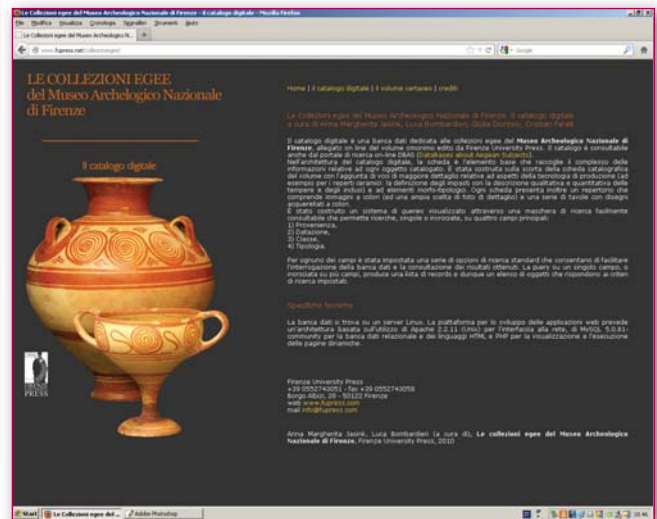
Le Collezioni egee del Museo Archeologico Nazionale di Firenze - Il catalogo digitale - Mozilla Firefox

File Modifica Visualizza Cronologia Segnalibri Strumenti Aiuto

Le Collezioni egee del Museo Archeologico N...

www.fupress.net/collezioniegee/

Google

LE COLLEZIONI EGEE
del Museo Archeologico Nazionale
di Firenze

Il catalogo digitale

FIRENZE UNIVERSITY PRESS

Home | Il catalogo digitale | Il volume cartaceo | crediti

Le Collezioni egee del Museo Archeologico Nazionale di Firenze. Il catalogo digitale a cura di Anna Margherita Jasink, Luca Bombardieri, Giulia Dionisio, Cristian Ferelli

Il catalogo digitale è una banca dati dedicata alle collezioni egee del Museo Archeologico Nazionale di Firenze, allegato on line del volume omonimo edito da Firenze University Press. Il catalogo è consultabile anche dal portale di ricerca on-line DBAS (Databases about Aegean Subjects).
Nell'architettura del catalogo digitale, la scheda è l'elemento base che raccoglie il complesso delle informazioni relative ad ogni oggetto catalogato. È stata costruita sulla scorta della scheda catalografica del volume con l'aggiunta di voci di maggiore dettaglio relative ad aspetti della tecnologia di produzione (ad esempio per i reperti ceramici: la definizione degli impasti con la descrizione qualitativa e quantitativa delle tempere e degli inclusi) e ad elementi morfo-tipologici. Ogni scheda presenta inoltre un repertorio che comprende immagini a colori (ed una ampia scelta di foto di dettaglio) e una serie di tavole con disegni acquarellati a colori.
È stato costruito un sistema di queries visualizzato attraverso una maschera di ricerca facilmente consultabile che permette ricerche, singole o incrociate, su quattro campi principali:
1) Provenienza,
2) Datazione,
3) Classe,
4) Tipologia.

Per ognuno dei campi è stata impostata una serie di opzioni di ricerca standard che consentono di facilitare l'interrogazione della banca dati e la consultazione dei risultati ottenuti. La query su un singolo campo, o incrociata su più campi, produce una lista di records e dunque un elenco di oggetti che rispondono ai criteri di ricerca impostati.

Specifiche tecniche

La banca dati si trova su un server Linux. La piattaforma per lo sviluppo delle applicazioni web prevede un'architettura basata sull'utilizzo di Apache 2.2.11 (Unix) per l'interfaccia alla rete, di MySQL 5.0.81-community per la banca dati relazionale e dei linguaggi HTML e PHP per la visualizzazione e l'esecuzione delle pagine dinamiche.

Firenze University Press
+39 0552743051 - fax +39 0552743058
Borgo Albizi, 28 - 50122 Firenze
web www.fupress.com
mail info@fupress.com

Anna Margherita Jasink, Luca Bombardieri (a cura di), Le collezioni egee del Museo Archeologico Nazionale di Firenze, Firenze University Press, 2010

Start | Le Collezioni egee del... | Adobe Photoshop | 10:46